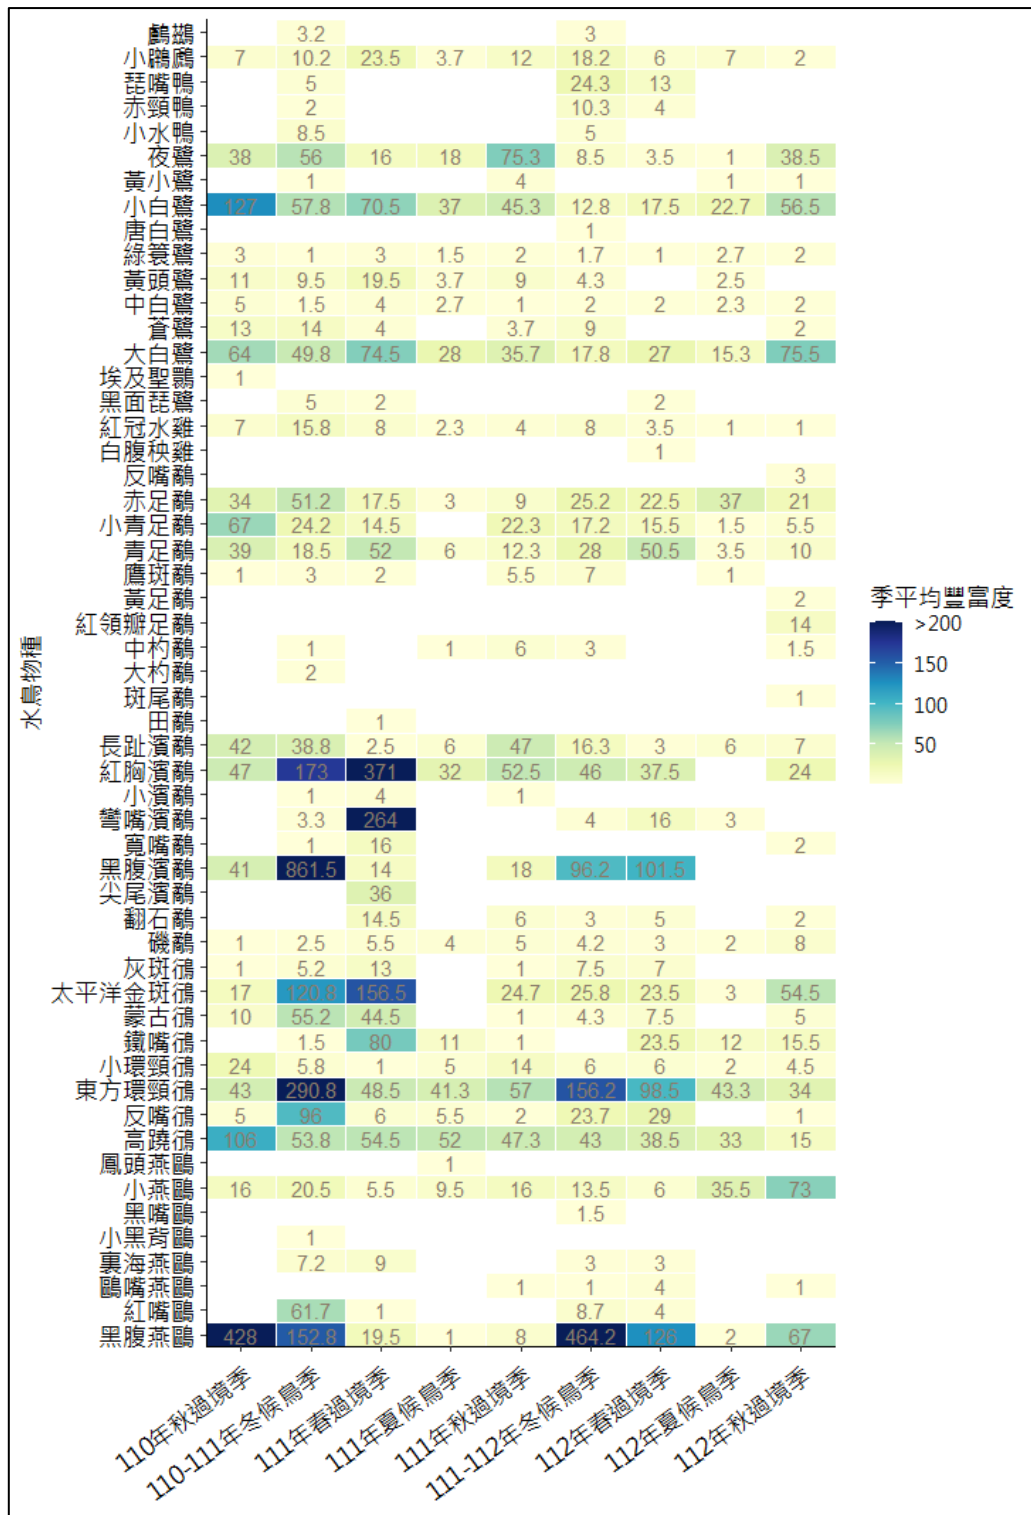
| 水鳥物種 | 110年秋過境季 | 110-111年冬候鳥季 | 111年春過境季 | 111年夏候鳥季 | 111年秋過境季 | 111-112年冬候鳥季 | 112年春過境季 | 112年夏候鳥季 | 112年秋過境季 |
|---|---|---|---|---|---|---|---|---|---|
| 鸕鷀 | | 3.2 | | | | 3 | | | |
| 小鸊鷉 | 7 | 10.2 | 23.5 | 3.7 | 12 | 18.2 | 6 | 7 | 2 |
| 琵嘴鴨 | | 5 | | | | 24.3 | 13 | | |
| 赤頸鴨 | | 2 | | | | 10.3 | 4 | | |
| 小水鴨 | | 8.5 | | | | 5 | | | |
| 夜鷺 | 38 | 56 | 16 | 18 | 75.3 | 8.5 | 3.5 | 1 | 38.5 |
| 黃小鷺 | | 1 | | | 4 | | | 1 | 1 |
| 小白鷺 | 127 | 57.8 | 70.5 | 37 | 45.3 | 12.8 | 17.5 | 22.7 | 56.5 |
| 唐白鷺 | | | | | | 1 | | | |
| 綠簑鷺 | 3 | 1 | 3 | 1.5 | 2 | 1.7 | 1 | 2.7 | 2 |
| 黃頭鷺 | 11 | 9.5 | 19.5 | 3.7 | 9 | 4.3 | | 2.5 | |
| 中白鷺 | 5 | 1.5 | 4 | 2.7 | 1 | 2 | 2 | 2.3 | 2 |
| 蒼鷺 | 13 | 14 | 4 | | 3.7 | 9 | | | 2 |
| 大白鷺 | 64 | 49.8 | 74.5 | 28 | 35.7 | 17.8 | 27 | 15.3 | 75.5 |
| 埃及聖䴉 | 1 | | | | | | | | |
| 黑面琵鷺 | | 5 | 2 | | | | 2 | | |
| 紅冠水雞 | 7 | 15.8 | 8 | 2.3 | 4 | 8 | 3.5 | 1 | 1 |
| 白腹秧雞 | | | | | | | 1 | | |
| 反嘴鴴 | | | | | | | | | 3 |
| 赤足鷸 | 34 | 51.2 | 17.5 | 3 | 9 | 25.2 | 22.5 | 37 | 21 |
| 小青足鷸 | 67 | 24.2 | 14.5 | | 22.3 | 17.2 | 15.5 | 1.5 | 5.5 |
| 青足鷸 | 39 | 18.5 | 52 | 6 | 12.3 | 28 | 50.5 | 3.5 | 10 |
| 鷹斑鷸 | 1 | 3 | 2 | | 5.5 | 7 | | 1 | |
| 黃足鷸 | | | | | | | | | 2 |
| 紅領瓣足鷸 | | | | | | | | | 14 |
| 中杓鷸 | | 1 | | 1 | 6 | 3 | | | 1.5 |
| 大杓鷸 | | 2 | | | | | | | |
| 斑尾鷸 | | | | | | | | | 1 |
| 田鷸 | | | 1 | | | | | | |
| 長趾濱鷸 | 42 | 38.8 | 2.5 | 6 | 47 | 16.3 | 3 | 6 | 7 |
| 紅胸濱鷸 | 47 | 173 | 371 | 32 | 52.5 | 46 | 37.5 | | 24 |
| 小濱鷸 | | 1 | 4 | | 1 | | | | |
| 彎嘴濱鷸 | | 3.3 | 264 | | | 4 | 16 | 3 | |
| 寬嘴鷸 | | 1 | 16 | | | | | | 2 |
| 黑腹濱鷸 | 41 | 861.5 | 14 | | 18 | 96.2 | 101.5 | | |
| 尖尾濱鷸 | | | 36 | | | | | | |
| 翻石鷸 | | | 14.5 | | 6 | 3 | 5 | | 2 |
| 磯鷸 | 1 | 2.5 | 5.5 | 4 | 5 | 4.2 | 3 | 2 | 8 |
| 灰斑鴴 | 1 | 5.2 | 13 | | 1 | 7.5 | 7 | | |
| 太平洋金斑鴴 | 17 | 120.8 | 156.5 | | 24.7 | 25.8 | 23.5 | 3 | 54.5 |
| 蒙古鴴 | 10 | 55.2 | 44.5 | | 1 | 4.3 | 7.5 | | 5 |
| 鐵嘴鴴 | | 1.5 | 80 | 11 | 1 | | 23.5 | 12 | 15.5 |
| 小環頸鴴 | 24 | 5.8 | 1 | 5 | 14 | 6 | 6 | 2 | 4.5 |
| 東方環頸鴴 | 43 | 290.8 | 48.5 | 41.3 | 57 | 156.2 | 98.5 | 43.3 | 34 |
| 反嘴鴴 | 5 | 96 | 6 | 5.5 | 2 | 23.7 | 29 | | 1 |
| 高蹺鴴 | 106 | 53.8 | 54.5 | 52 | 47.3 | 43 | 38.5 | 33 | 15 |
| 鳳頭燕鷗 | | | | 1 | | | | | |
| 小燕鷗 | 16 | 20.5 | 5.5 | 9.5 | 16 | 13.5 | 6 | 35.5 | 73 |
| 黑嘴鷗 | | | | | | 1.5 | | | |
| 小黑背鷗 | | 1 | | | | | | | |
| 裏海燕鷗 | | 7.2 | 9 | | | 3 | 3 | | |
| 鷗嘴燕鷗 | | | | | 1 | 1 | 4 | | 1 |
| 紅嘴鷗 | | 61.7 | 1 | | | 8.7 | 4 | | |
| 黑腹燕鷗 | 428 | 152.8 | 19.5 | 1 | 8 | 464.2 | 126 | 2 | 67 |

季平均豐富度
>200
150
100
50